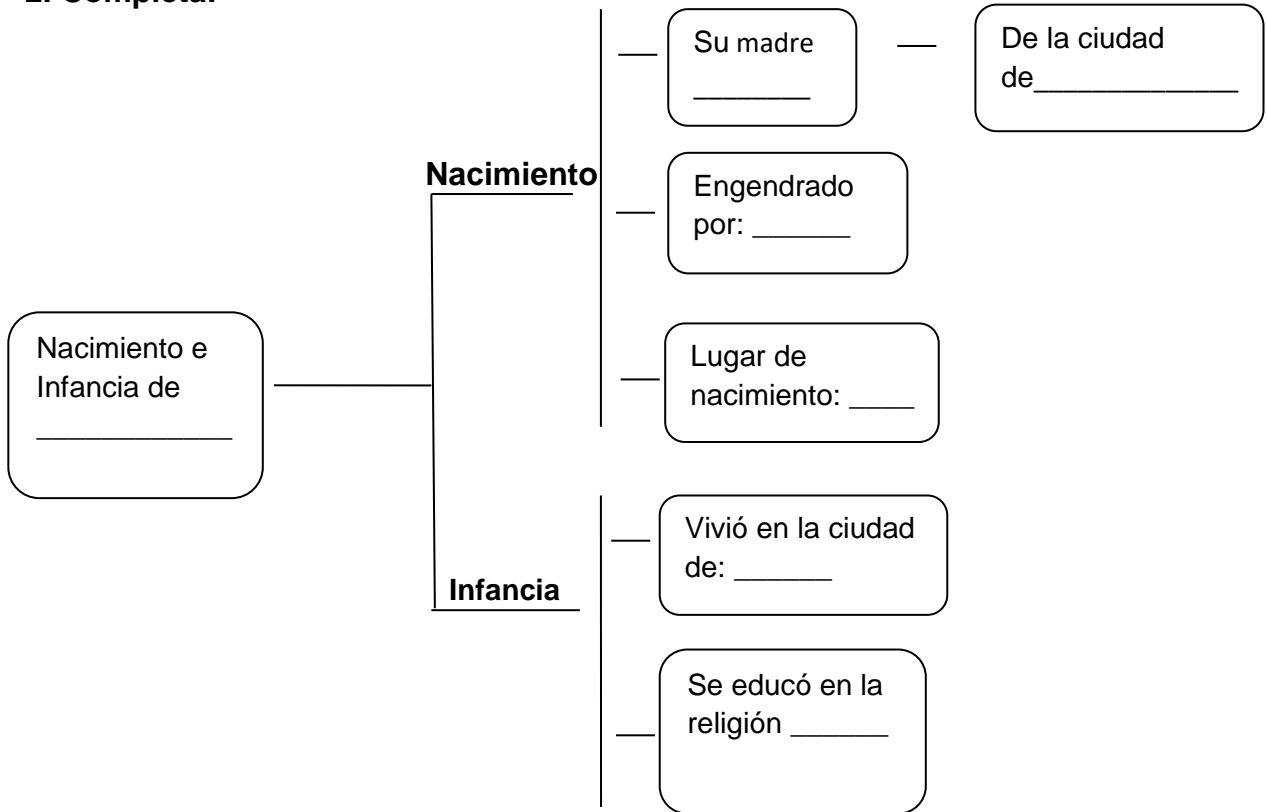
2. Completar

Nacimiento e Infancia de ____________

Nacimiento

Su madre _______

De la ciudad de____________

Engendrado por: ______

Lugar de nacimiento: ____

Infancia

Vivió en la ciudad de: ______

Se educó en la religión ______